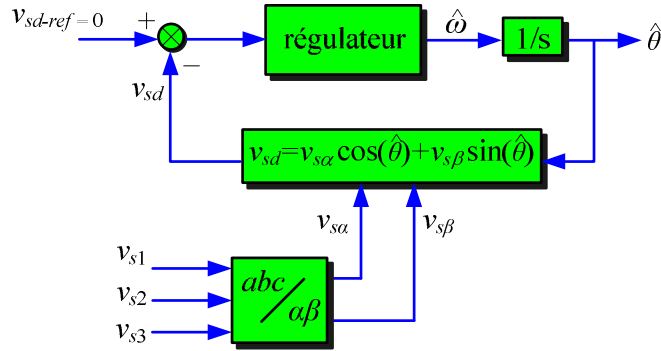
$v_{sd\text{-}ref}=0$
+
−
régulateur
$\hat{\omega}$
1/s
$\hat{\theta}$
$v_{sd}$
$v_{sd}=v_{s\alpha}\cos(\hat{\theta})+v_{s\beta}\sin(\hat{\theta})$
$v_{s\alpha}$
$v_{s\beta}$
$v_{s1}$
$v_{s2}$
$v_{s3}$
$abc$
$\alpha\beta$